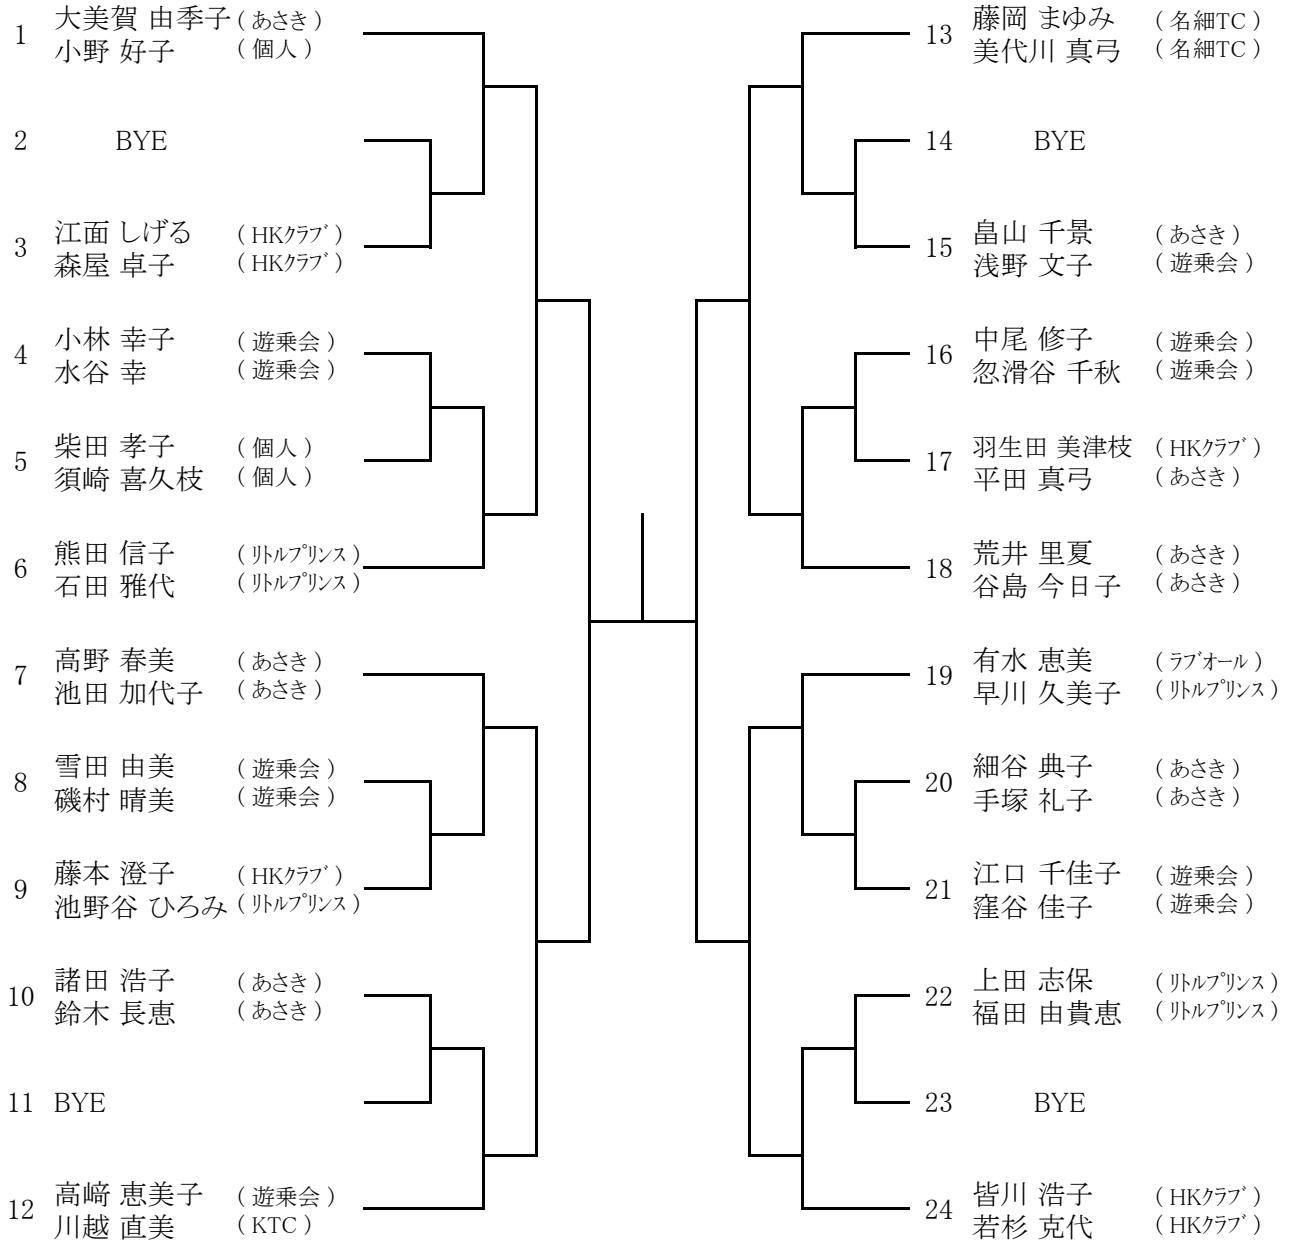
1 大美賀 由季子 ( あさき )
小野 好子 ( 個人 )

2 BYE

3 江面 しげる ( HKｸﾗﾌﾞ )
森屋 卓子 ( HKｸﾗﾌﾞ )

4 小林 幸子 ( 遊乗会 )
水谷 幸 ( 遊乗会 )

5 柴田 孝子 ( 個人 )
須崎 喜久枝 ( 個人 )

6 熊田 信子 ( ﾘﾄﾙﾌﾟﾘﾝｽ )
石田 雅代 ( ﾘﾄﾙﾌﾟﾘﾝｽ )

7 高野 春美 ( あさき )
池田 加代子 ( あさき )

8 雪田 由美 ( 遊乗会 )
磯村 晴美 ( 遊乗会 )

9 藤本 澄子 ( HKｸﾗﾌﾞ )
池野谷 ひろみ ( ﾘﾄﾙﾌﾟﾘﾝｽ )

10 諸田 浩子 ( あさき )
鈴木 長恵 ( あさき )

11 BYE

12 高﨑 恵美子 ( 遊乗会 )
川越 直美 ( KTC )

13 藤岡 まゆみ ( 名細TC )
美代川 真弓 ( 名細TC )

14 BYE

15 畠山 千景 ( あさき )
浅野 文子 ( 遊乗会 )

16 中尾 修子 ( 遊乗会 )
忽滑谷 千秋 ( 遊乗会 )

17 羽生田 美津枝 ( HKｸﾗﾌﾞ )
平田 真弓 ( あさき )

18 荒井 里夏 ( あさき )
谷島 今日子 ( あさき )

19 有水 恵美 ( ﾗﾌﾞｵｰﾙ )
早川 久美子 ( ﾘﾄﾙﾌﾟﾘﾝｽ )

20 細谷 典子 ( あさき )
手塚 礼子 ( あさき )

21 江口 千佳子 ( 遊乗会 )
窪谷 佳子 ( 遊乗会 )

22 上田 志保 ( ﾘﾄﾙﾌﾟﾘﾝｽ )
福田 由貴恵 ( ﾘﾄﾙﾌﾟﾘﾝｽ )

23 BYE

24 皆川 浩子 ( HKｸﾗﾌﾞ )
若杉 克代 ( HKｸﾗﾌﾞ )